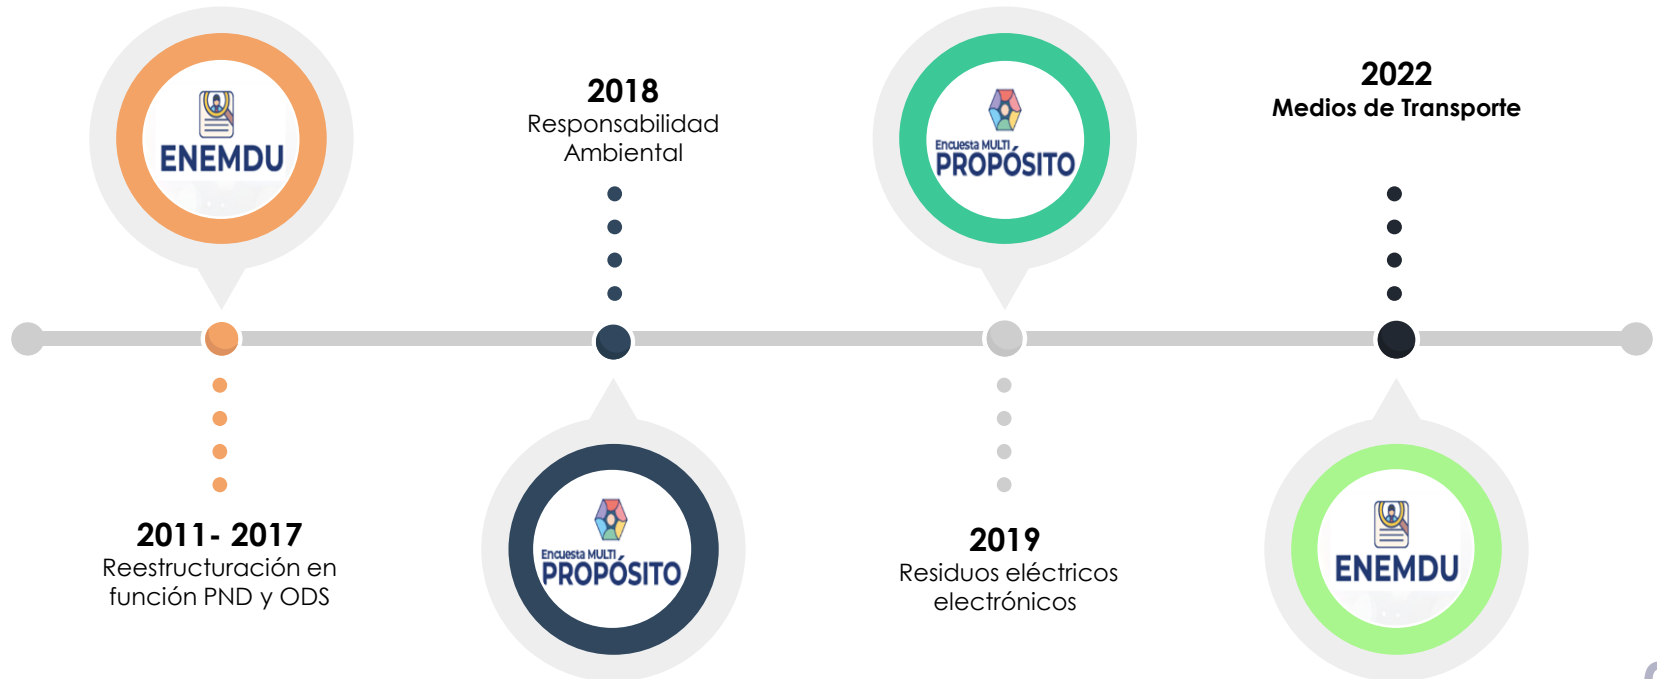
ENEMDU

2018
Responsabilidad Ambiental

Encuesta MULTI PROPÓSITO

2022
Medios de Transporte

2011- 2017
Reestructuración en función PND y ODS

Encuesta MULTI PROPÓSITO

2019
Residuos eléctricos electrónicos

ENEMDU